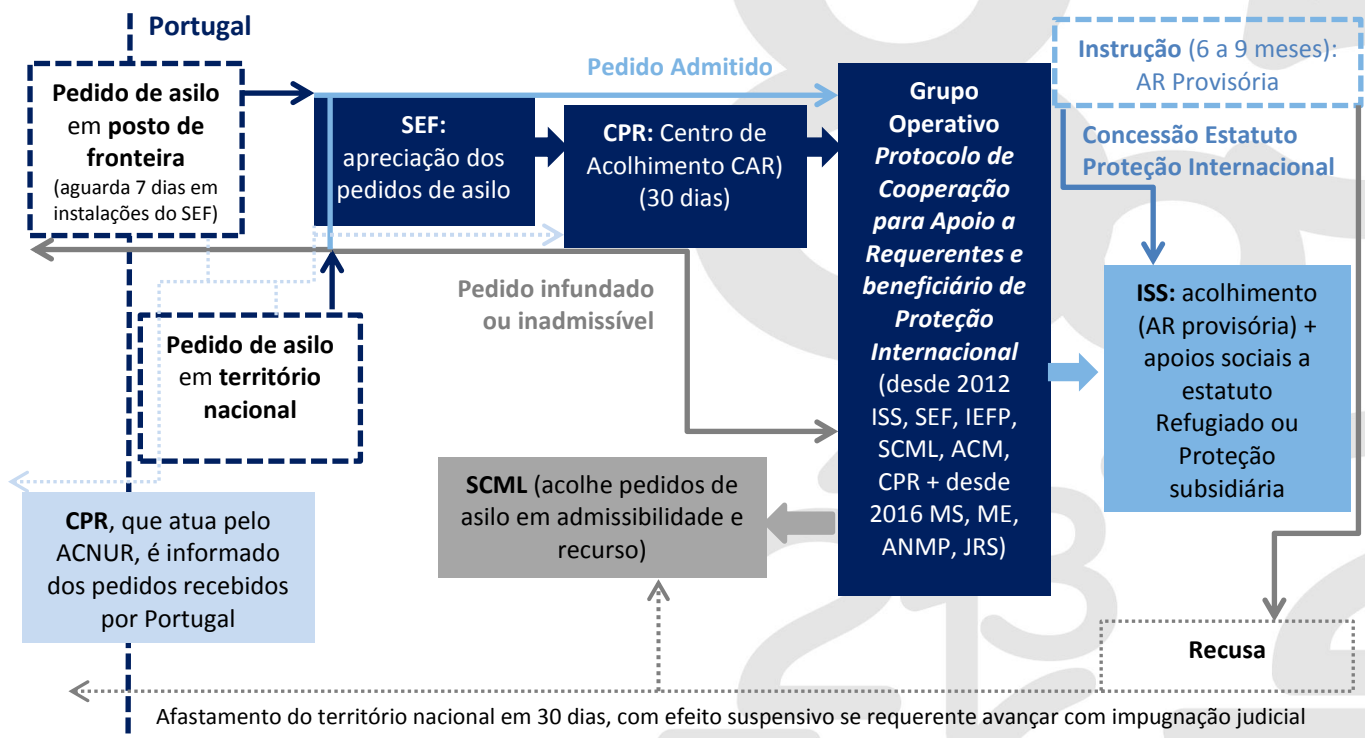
Portugal

Pedido de asilo em posto de fronteira (aguarda 7 dias em instalações do SEF)

Pedido Admitido

SEF: apreciação dos pedidos de asilo

CPR: Centro de Acolhimento CAR) (30 dias)

Grupo Operativo *Protocolo de Cooperação para Apoio a Requerentes e beneficiário de Proteção Internacional* (desde 2012 ISS, SEF, IEFP, SCML, ACM, CPR + desde 2016 MS, ME, ANMP, JRS)

Instrução (6 a 9 meses): AR Provisória

Concessão Estatuto Proteção Internacional

Pedido infundado ou inadmissível

Pedido de asilo em território nacional

ISS: acolhimento (AR provisória) + apoios sociais a estatuto Refugiado ou Proteção subsidiária

SCML (acolhe pedidos de asilo em admissibilidade e recurso)

CPR, que atua pelo ACNUR, é informado dos pedidos recebidos por Portugal

Recusa

Afastamento do território nacional em 30 dias, com efeito suspensivo se requerente avançar com impugnação judicial